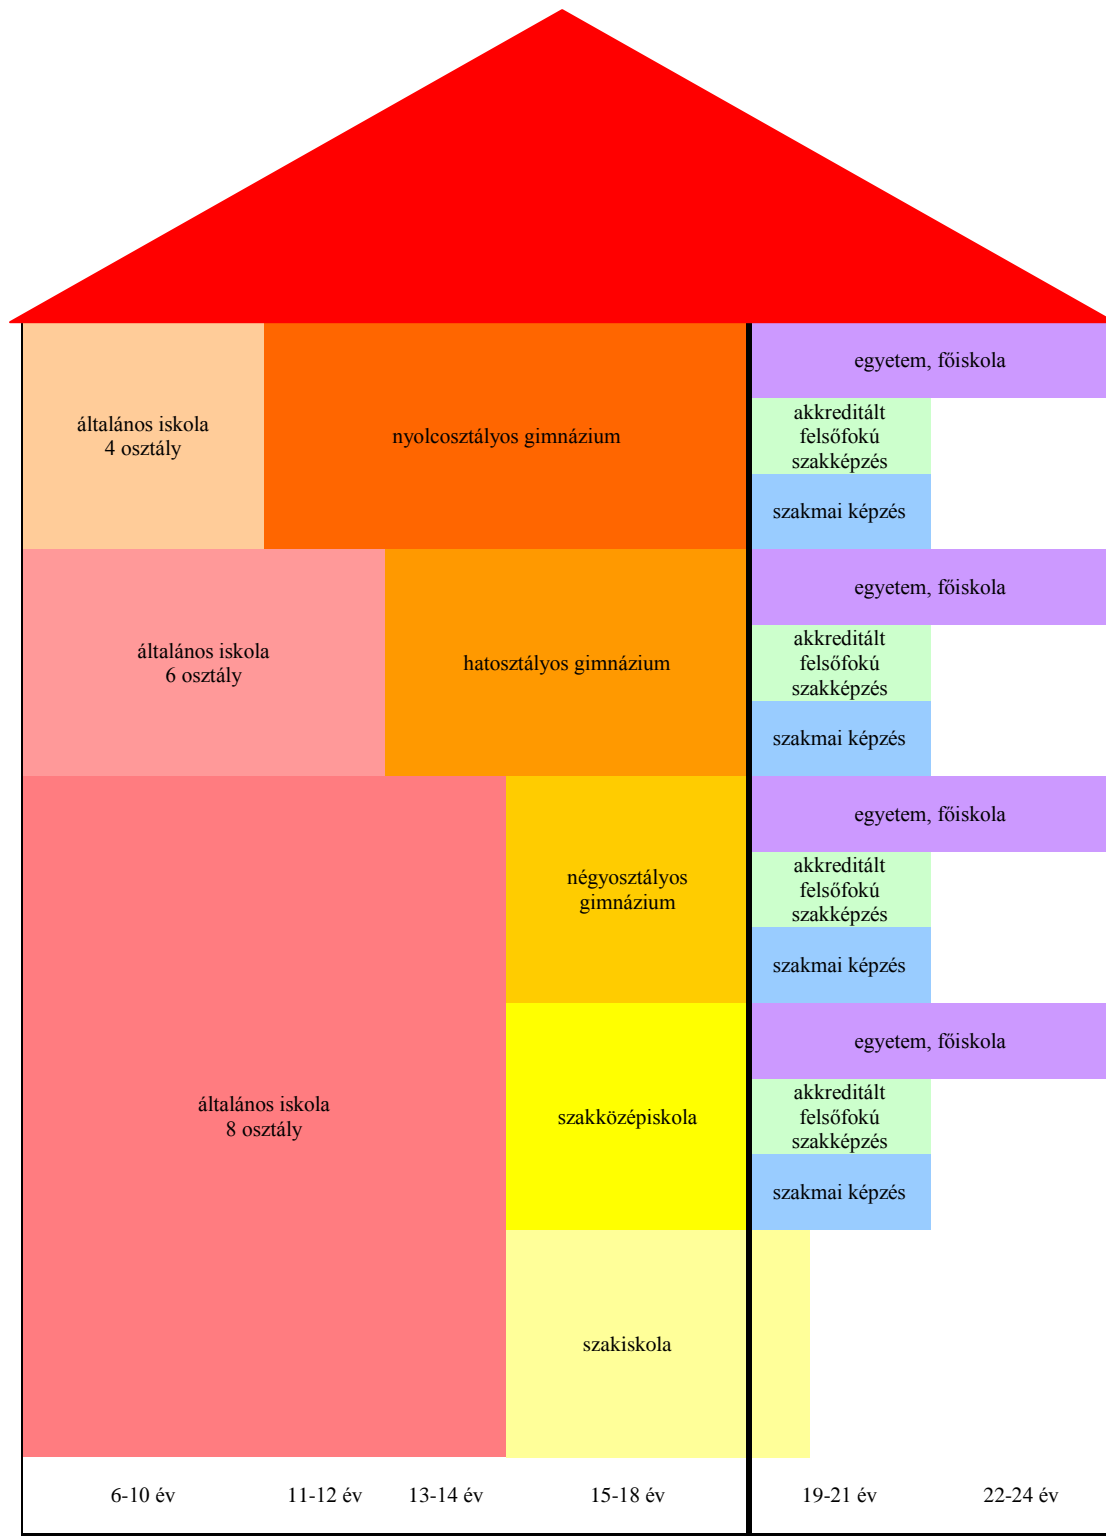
általános iskola
4 osztály

nyolcosztályos gimnázium

egyetem, főiskola

akkreditált felsőfokú szakképzés

szakmai képzés

általános iskola
6 osztály

hatosztályos gimnázium

egyetem, főiskola

akkreditált felsőfokú szakképzés

szakmai képzés

általános iskola
8 osztály

négyosztályos gimnázium

egyetem, főiskola

akkreditált felsőfokú szakképzés

szakmai képzés

szakközépiskola

egyetem, főiskola

akkreditált felsőfokú szakképzés

szakmai képzés

szakiskola

6-10 év

11-12 év

13-14 év

15-18 év

19-21 év

22-24 év